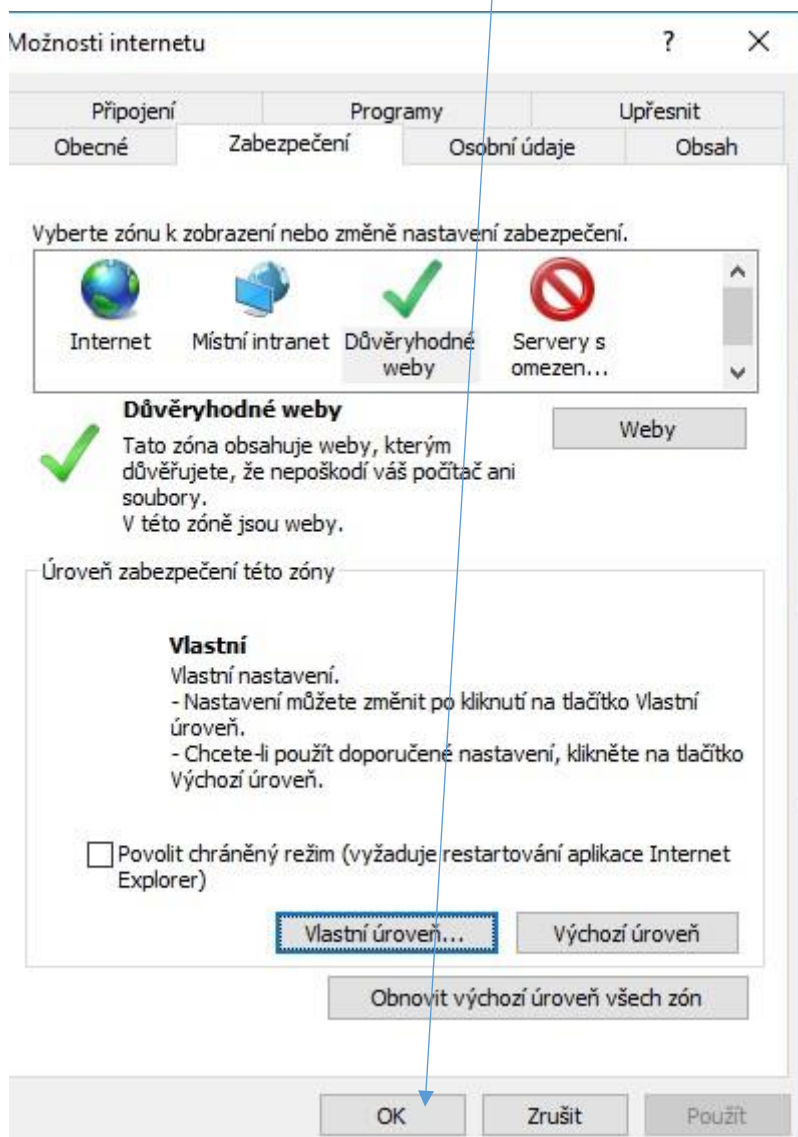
Možnosti internetu

?

×

Připojení

Programy

Upřesnit

Obecné

Zabezpečení

Osobní údaje

Obsah

Vyberte zónu k zobrazení nebo změně nastavení zabezpečení.

Internet

Místní intranet

Důvěryhodné weby

Servery s omezen...

Důvěryhodné weby

Tato zóna obsahuje weby, kterým důvěřujete, že nepoškodí váš počítač ani soubory.
V této zóně jsou weby.

Weby

Úroveň zabezpečení této zóny

Vlastní
Vlastní nastavení.
- Nastavení můžete změnit po kliknutí na tlačítko Vlastní úroveň.
- Chcete-li použít doporučené nastavení, klikněte na tlačítko Výchozí úroveň.

Povolit chráněný režim (vyžaduje restartování aplikace Internet Explorer)

Vlastní úroveň...

Výchozí úroveň

Obnovit výchozí úroveň všech zón

OK

Zrušit

Použít